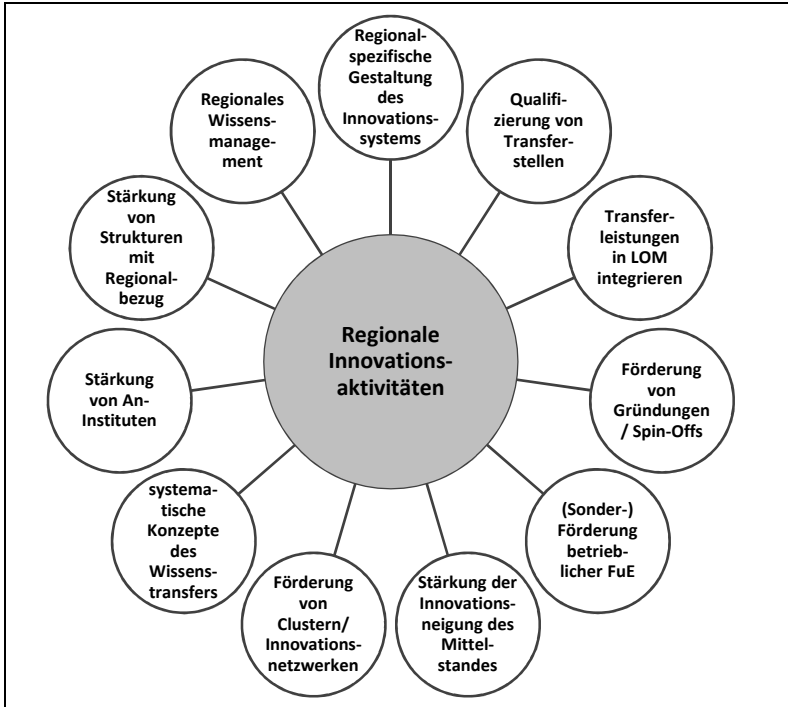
Regionale Innovationsaktivitäten

Regionalspezifische Gestaltung des Innovationssystems

Qualifizierung von Transferstellen

Transferleistungen in LOM integrieren

Förderung von Gründungen / Spin-Offs

(Sonder-) Förderung betrieblicher FuE

Stärkung der Innovationsneigung des Mittelstandes

Förderung von Clustern/ Innovationsnetzwerken

systematische Konzepte des Wissenstransfers

Stärkung von An-Instituten

Stärkung von Strukturen mit Regionalbezug

Regionales Wissensmanagement